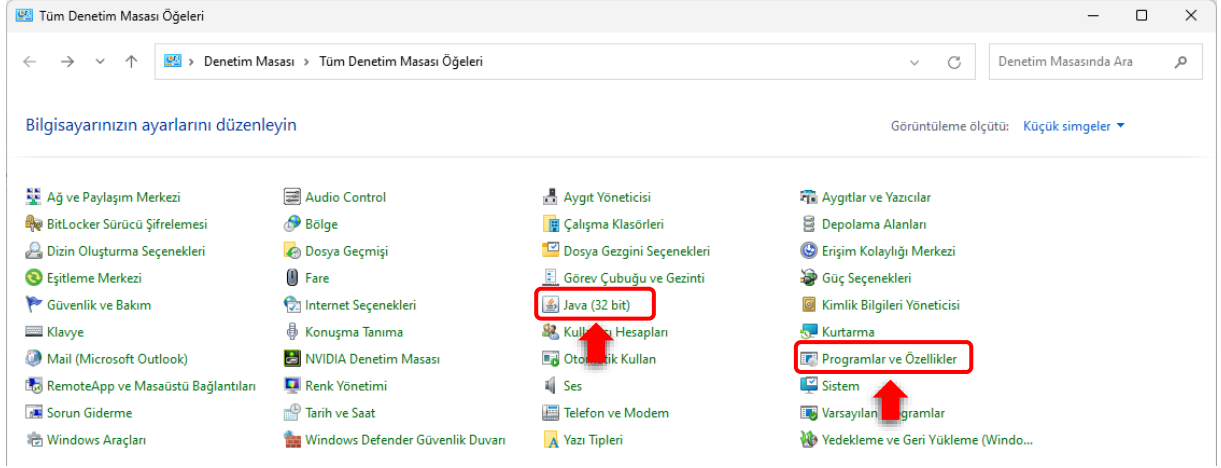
Tüm Denetim Masası Öğeleri

Denetim Masası > Tüm Denetim Masası Öğeleri

Denetim Masasında Ara

Bilgisayarınızın ayarlarını düzenleyin

Görüntüleme ölçütü: Küçük simgeler

Ağ ve Paylaşım Merkezi
BitLocker Sürücü Şifrelemesi
Dizin Oluşturma Seçenekleri
Eşitleme Merkezi
Güvenlik ve Bakım
Klavye
Mail (Microsoft Outlook)
RemoteApp ve Masaüstü Bağlantıları
Sorun Giderme
Windows Araçları

Audio Control
Bölge
Dosya Geçmişi
Fare
Internet Seçenekleri
Konuşma Tanıma
NVIDIA Denetim Masası
Renk Yönetimi
Tarih ve Saat
Windows Defender Güvenlik Duvarı

Aygıt Yöneticisi
Çalışma Klasörleri
Dosya Gezgini Seçenekleri
Görev Çubuğu ve Gezinti
Java (32 bit)
Kull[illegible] Hesapları
Oto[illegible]tik Kullan
Ses
Telefon ve Modem
Yazı Tipleri

Aygıtlar ve Yazıcılar
Depolama Alanları
Erişim Kolaylığı Merkezi
Güç Seçenekleri
Kimlik Bilgileri Yöneticisi
Kurtarma
Programlar ve Özellikler
Sistem
Varsayılan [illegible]gramlar
Yedekleme ve Geri Yükleme (Windo...